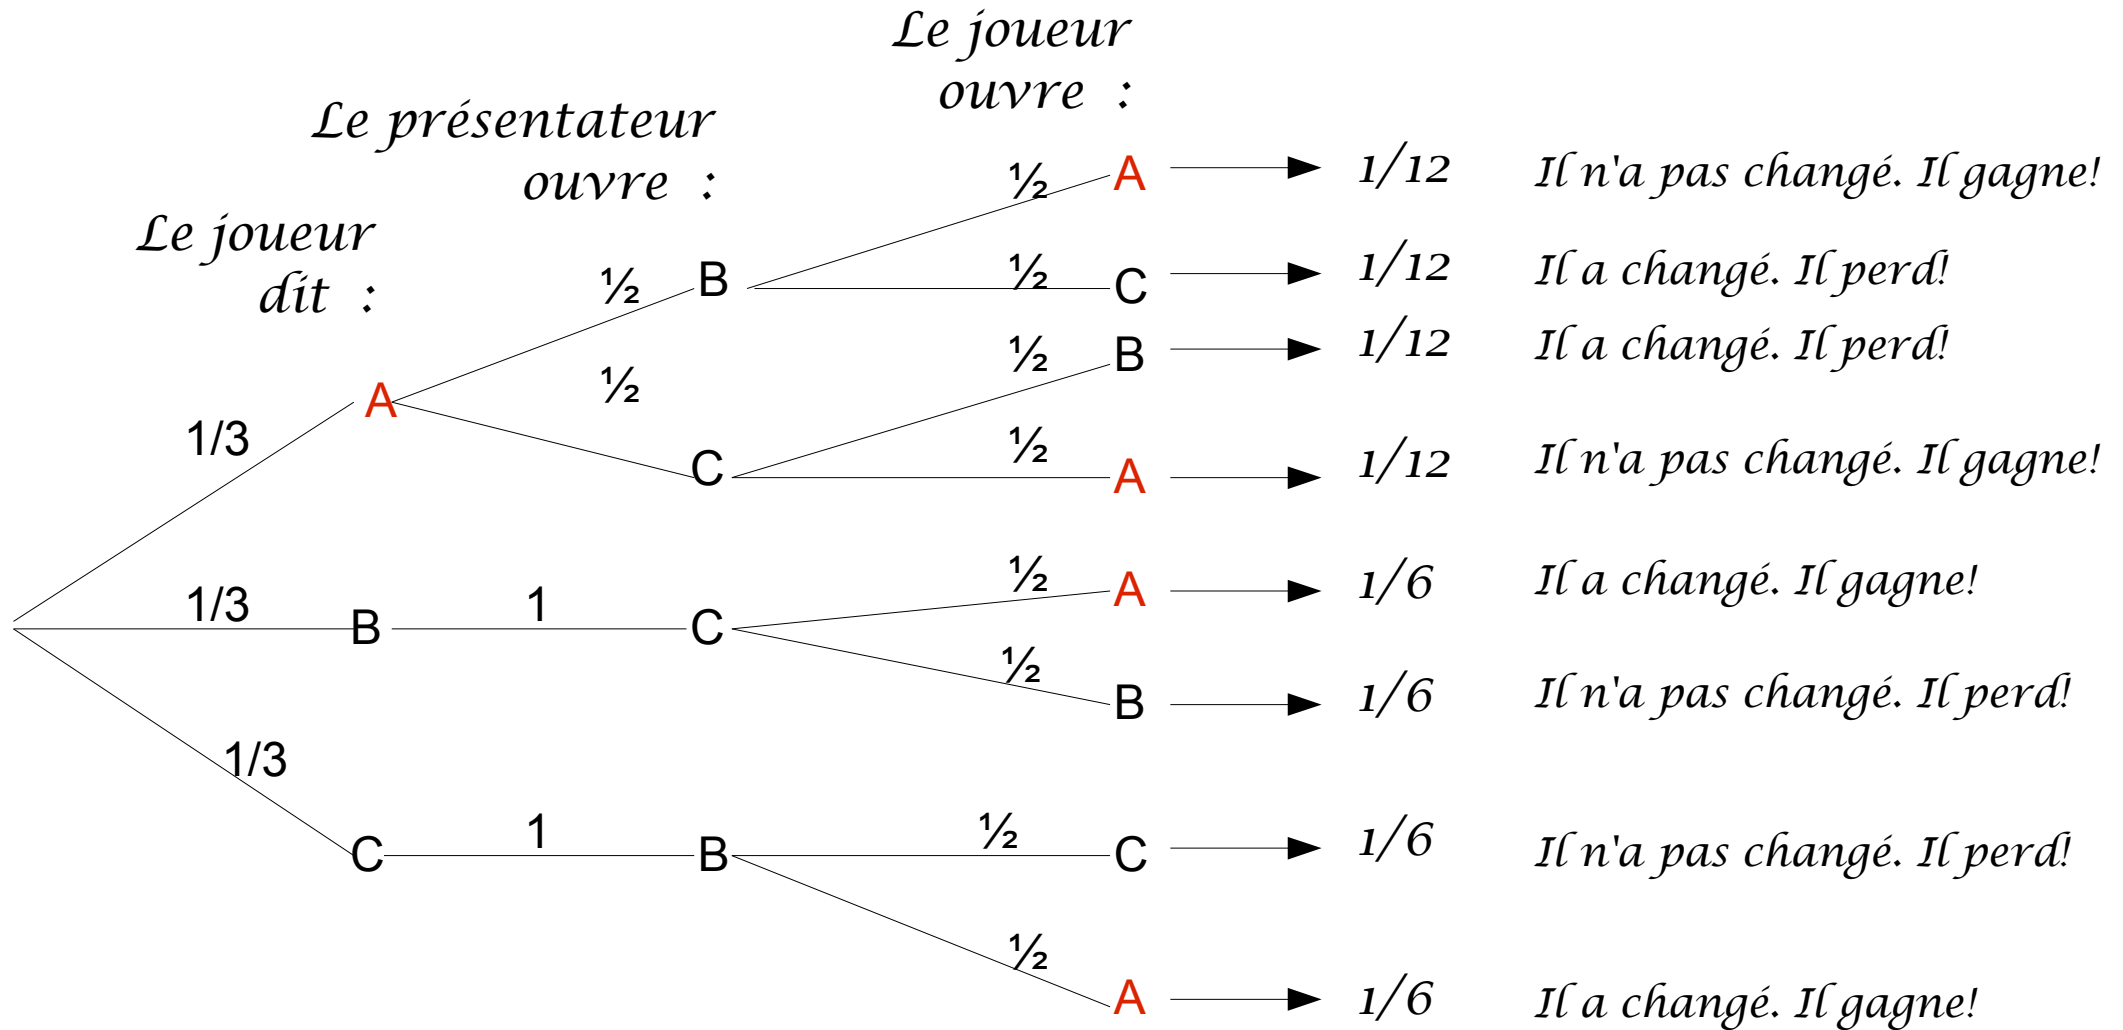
Le joueur dit :

Le présentateur ouvre :

Le joueur ouvre :

1/3
A
½
B
½
A
1/12
Il n'a pas changé. Il gagne!
½
C
1/12
Il a changé. Il perd!
½
C
½
B
1/12
Il a changé. Il perd!
½
A
1/12
Il n'a pas changé. Il gagne!

1/3
B
1
C
½
A
1/6
Il a changé. Il gagne!
½
B
1/6
Il n'a pas changé. Il perd!

1/3
C
1
B
½
C
1/6
Il n'a pas changé. Il perd!
½
A
1/6
Il a changé. Il gagne!